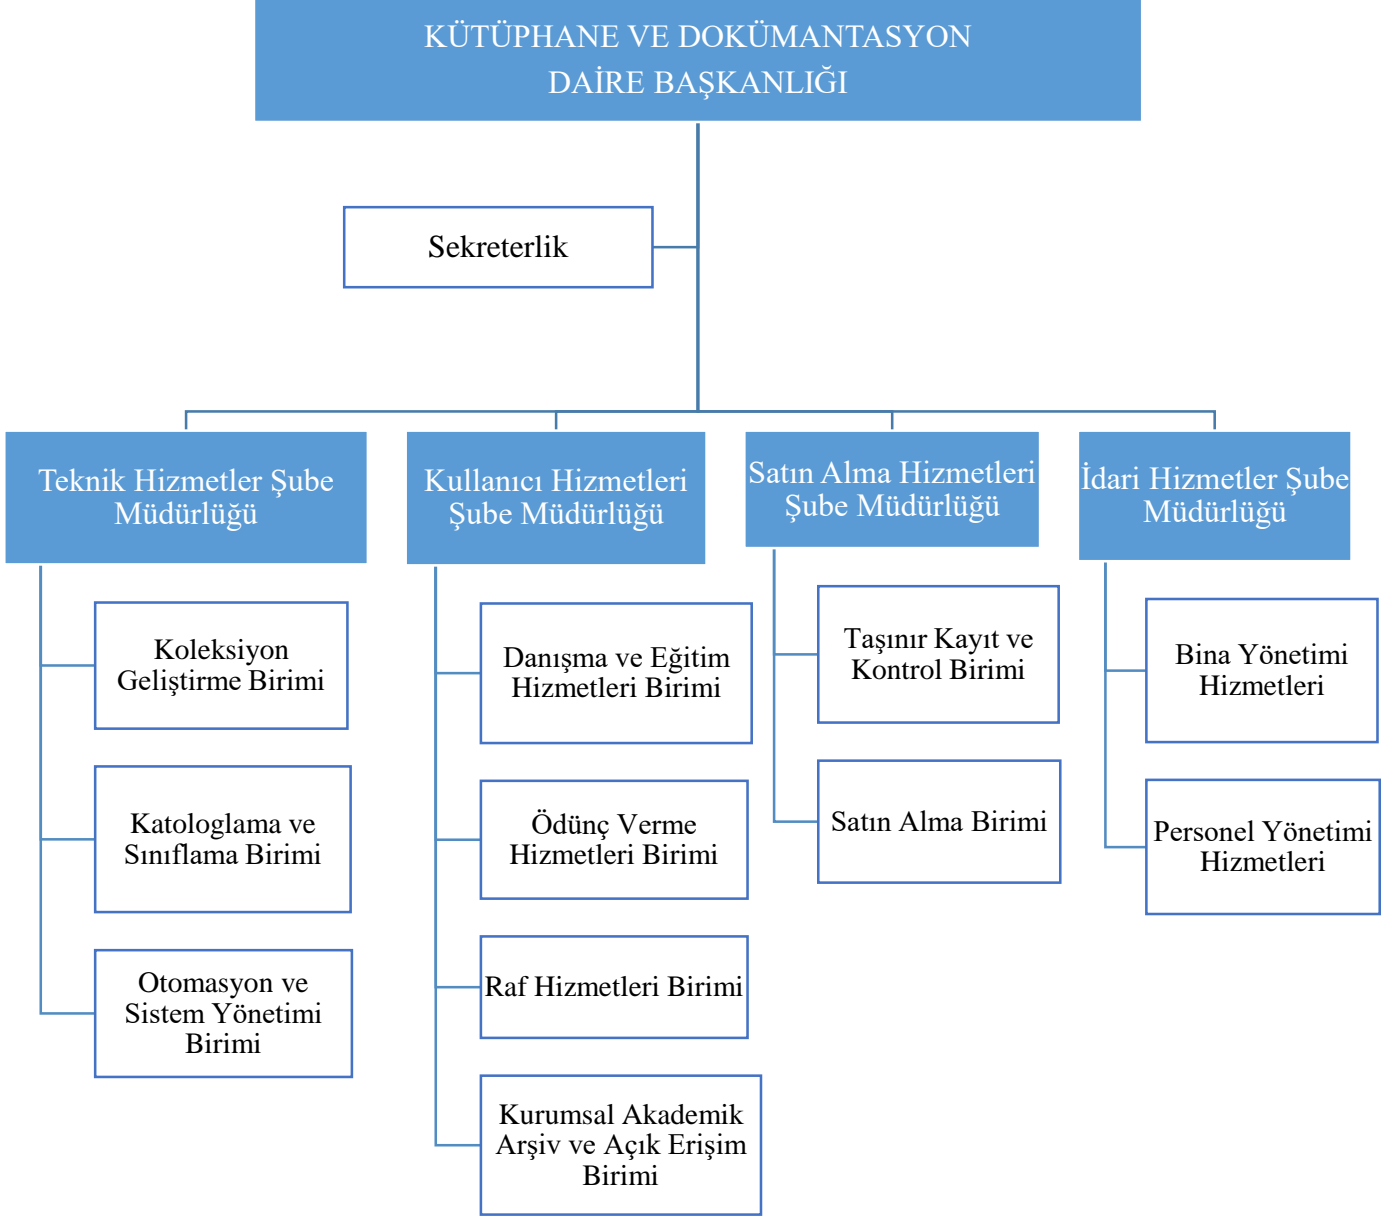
KÜTÜPHANE VE DOKÜMANTASYON DAİRE BAŞKANLIĞI

Sekreterlik

Teknik Hizmetler Şube Müdürlüğü

Koleksiyon Geliştirme Birimi

Katologlama ve Sınıflama Birimi

Otomasyon ve Sistem Yönetimi Birimi

Kullanıcı Hizmetleri Şube Müdürlüğü

Danışma ve Eğitim Hizmetleri Birimi

Ödünç Verme Hizmetleri Birimi

Raf Hizmetleri Birimi

Kurumsal Akademik Arşiv ve Açık Erişim Birimi

Satın Alma Hizmetleri Şube Müdürlüğü

Taşınır Kayıt ve Kontrol Birimi

Satın Alma Birimi

İdari Hizmetler Şube Müdürlüğü

Bina Yönetimi Hizmetleri

Personel Yönetimi Hizmetleri